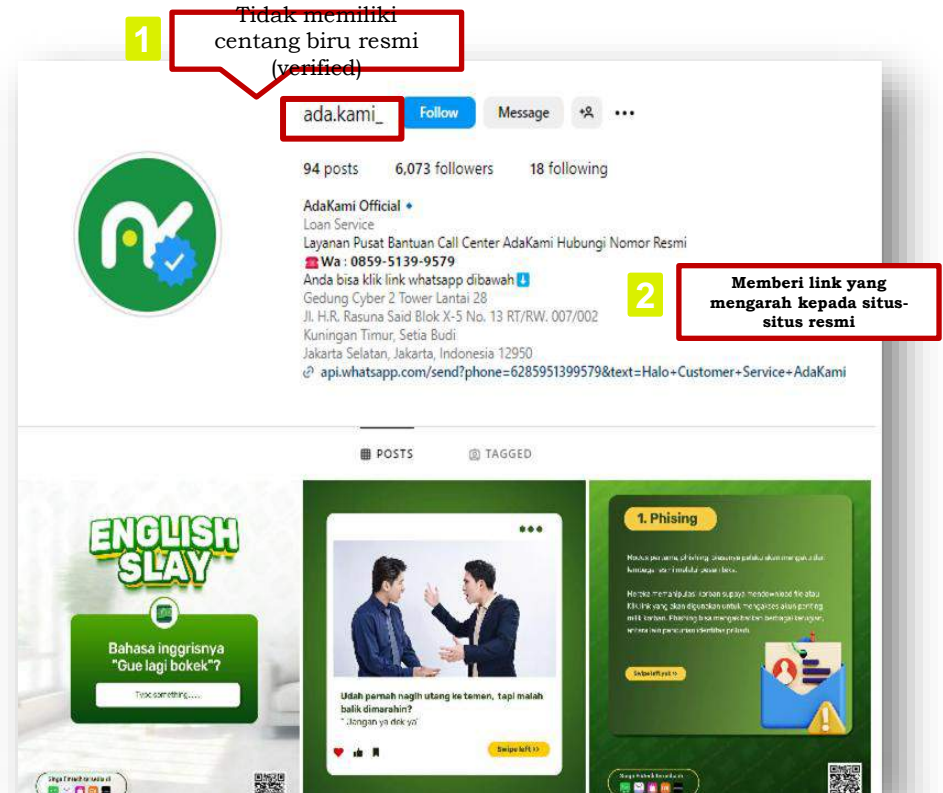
1

Tidak memiliki centang biru resmi (verified)

ada.kami_ Follow Message

94 posts 6,073 followers 18 following

AdaKami Official
Loan Service
Layanan Pusat Bantuan Call Center AdaKami Hubungi Nomor Resmi
Wa : 0859-5139-9579
Anda bisa klik link whatsapp dibawah
Gedung Cyber 2 Tower Lantai 28
Jl. H.R. Rasuna Said Blok X-5 No. 13 RT/RW. 007/002
Kuningan Timur, Setia Budi
Jakarta Selatan, Jakarta, Indonesia 12950
api.whatsapp.com/send?phone=6285951399579&text=Halo+Customer+Service+AdaKami

2

Memberi link yang mengarah kepada situs-situs resmi

POSTS TAGGED

ENGLISH SLAY

Bahasa inggrisnya "Gue lagi bokek"?

Type something.....

Udah pernah nagih utang ke temen, tapi malah balik dimarahin?
" Jangan ya dek ya"

Swipe left

1. Phising

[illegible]

Swipe left